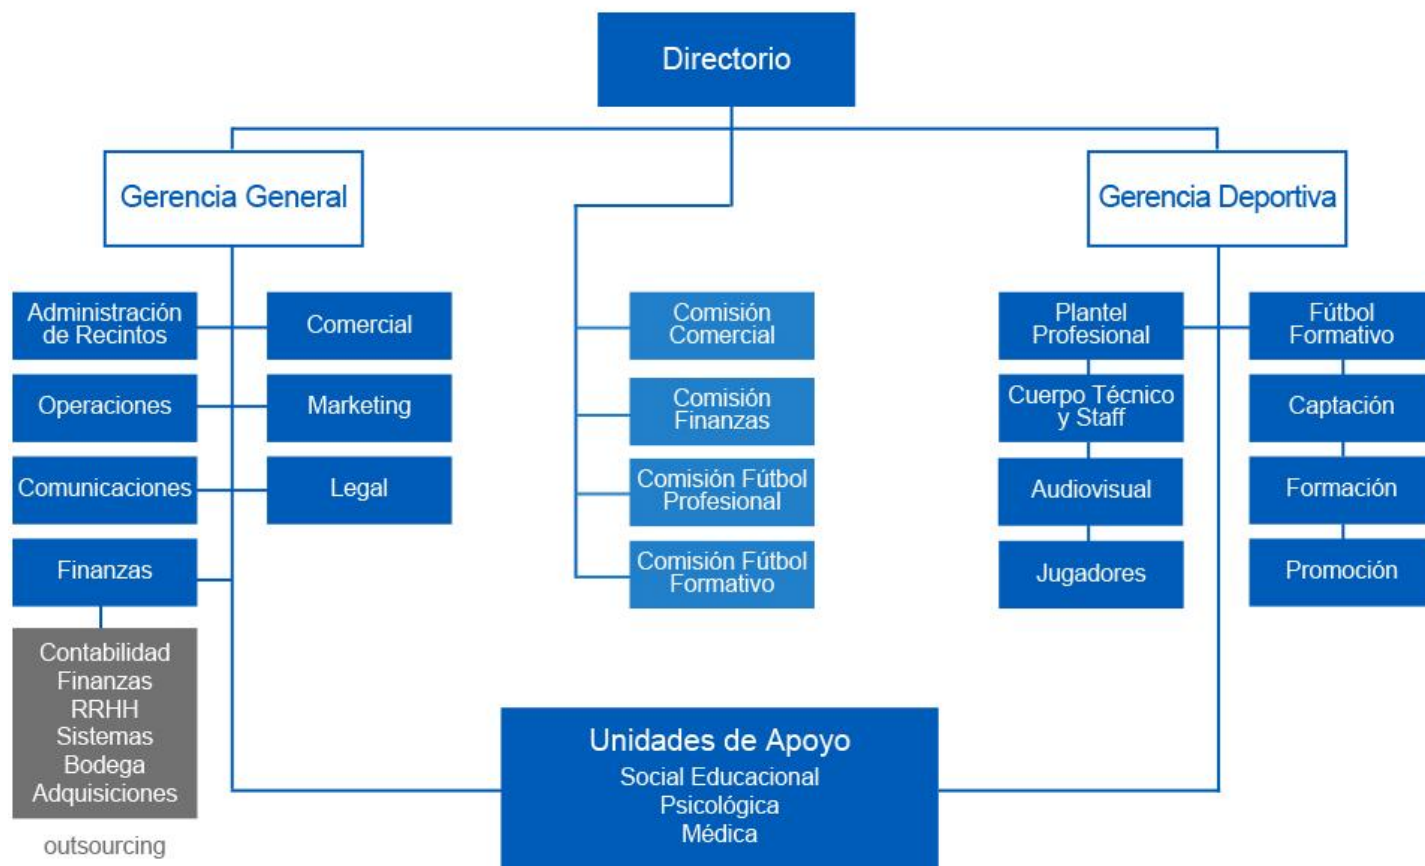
Directorio

Gerencia General

Administración de Recintos

Comercial

Operaciones

Marketing

Comunicaciones

Legal

Finanzas

Contabilidad
Finanzas
RRHH
Sistemas
Bodega
Adquisiciones

outsourcing

Comisión Comercial

Comisión Finanzas

Comisión Fútbol Profesional

Comisión Fútbol Formativo

Gerencia Deportiva

Plantel Profesional

Fútbol Formativo

Cuerpo Técnico y Staff

Captación

Audiovisual

Formación

Jugadores

Promoción

Unidades de Apoyo
Social Educacional
Psicológica
Médica